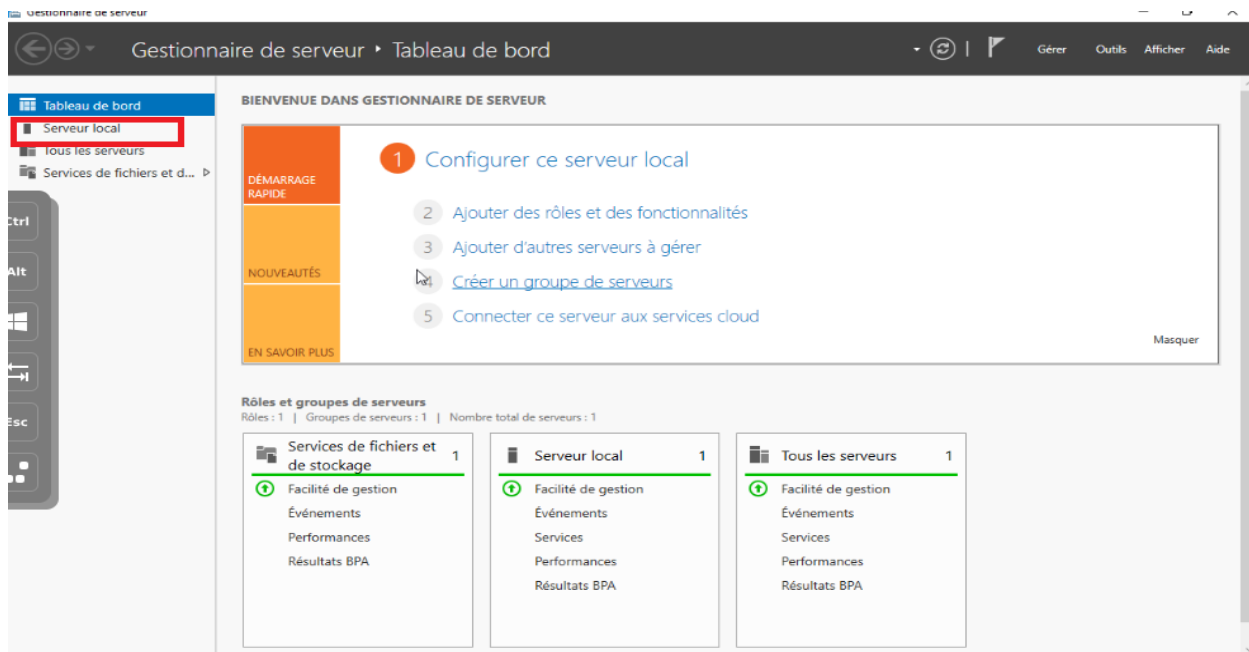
Gestionnaire de serveur

Gestionnaire de serveur ‣ Tableau de bord

Gérer Outils Afficher Aide

Tableau de bord
Serveur local
Tous les serveurs
Services de fichiers et d...

Ctrl
Alt
Esc

BIENVENUE DANS GESTIONNAIRE DE SERVEUR

DÉMARRAGE RAPIDE

NOUVEAUTÉS

EN SAVOIR PLUS

1 Configurer ce serveur local

2 Ajouter des rôles et des fonctionnalités

3 Ajouter d'autres serveurs à gérer

Créer un groupe de serveurs

5 Connecter ce serveur aux services cloud

Masquer

Rôles et groupes de serveurs
Rôles : 1 | Groupes de serveurs : 1 | Nombre total de serveurs : 1

Services de fichiers et de stockage 1
Facilité de gestion
Événements
Performances
Résultats BPA

Serveur local 1
Facilité de gestion
Événements
Services
Performances
Résultats BPA

Tous les serveurs 1
Facilité de gestion
Événements
Services
Performances
Résultats BPA